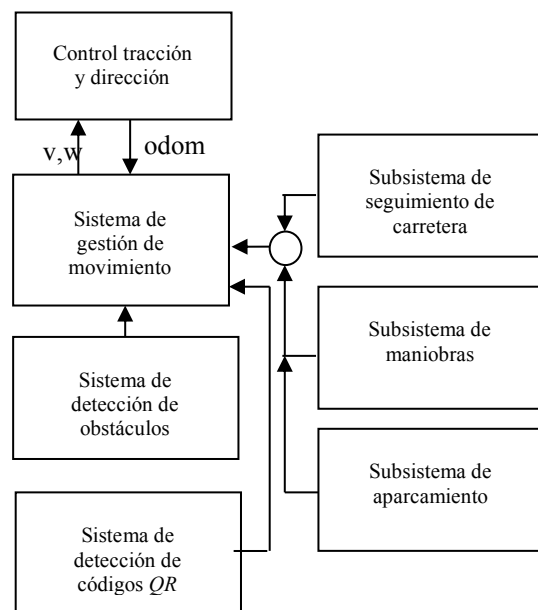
Control tracción y dirección

v,w

odom

Sistema de gestión de movimiento

Subsistema de seguimiento de carretera

Subsistema de maniobras

Sistema de detección de obstáculos

Subsistema de aparcamiento

Sistema de detección de códigos *QR*